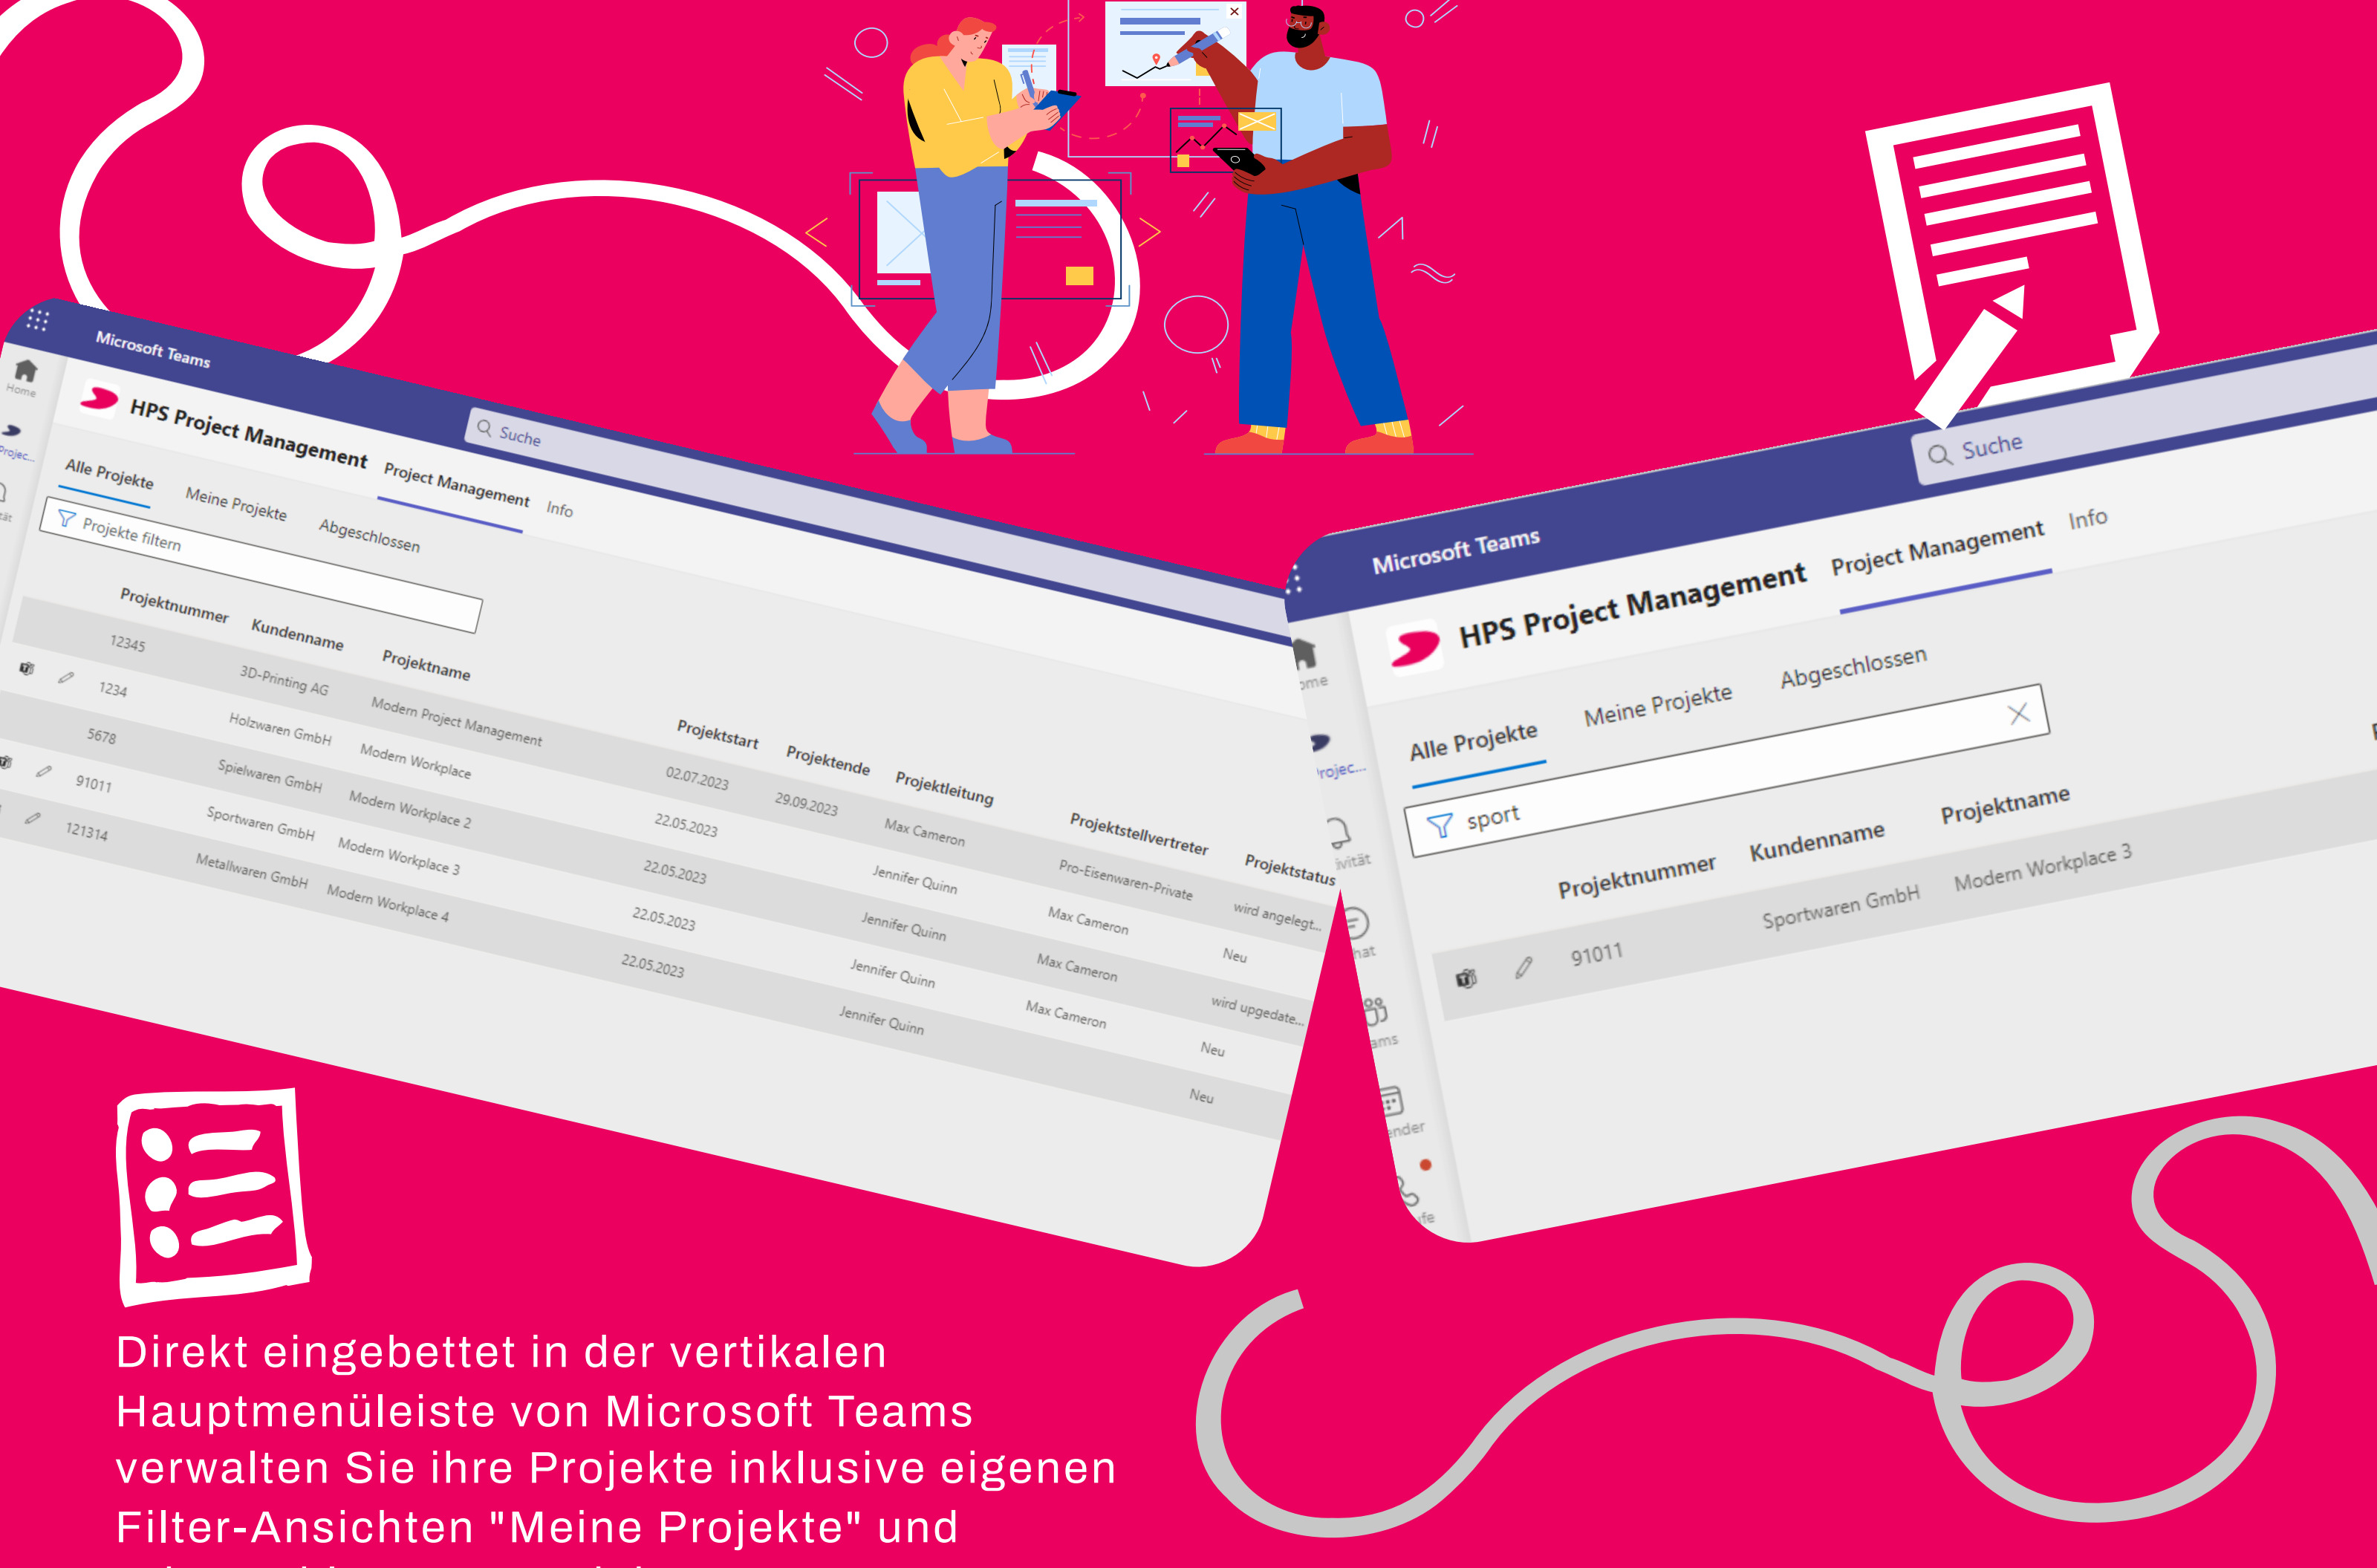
Microsoft Teams

Home

Projec...

HPS Project Management

Project Management

Info

Suche

Alle Projekte

Meine Projekte

Abgeschlossen

Projekte filtern

| Projektnummer | Kundenname | Projektname | Projektstart | Projektende | Projektleitung | Projektstellvertreter | Projektstatus |
|---|---|---|---|---|---|---|---|
| 12345 | 3D-Printing AG | Modern Project Management | 02.07.2023 | 29.09.2023 | Max Cameron | Pro-Eisenwaren-Private | wird angelegt... |
| 1234 | Holzwaren GmbH | Modern Workplace | 22.05.2023 | | Jennifer Quinn | Max Cameron | Neu |
| 5678 | Spielwaren GmbH | Modern Workplace 2 | 22.05.2023 | | Jennifer Quinn | Max Cameron | wird upgedate... |
| 91011 | Sportwaren GmbH | Modern Workplace 3 | 22.05.2023 | | Jennifer Quinn | Max Cameron | Neu |
| 121314 | Metallwaren GmbH | Modern Workplace 4 | 22.05.2023 | | Jennifer Quinn | | Neu |

Microsoft Teams

Suche

HPS Project Management

Project Management

Info

ome

rojec...

ivität

hat

ams

ender

fe

Alle Projekte

Meine Projekte

Abgeschlossen

sport

| Projektnummer | Kundenname | Projektname |
|---|---|---|
| 91011 | Sportwaren GmbH | Modern Workplace 3 |

Direkt eingebettet in der vertikalen Hauptmenüleiste von Microsoft Teams verwalten Sie ihre Projekte inklusive eigenen Filter-Ansichten "Meine Projekte" und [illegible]